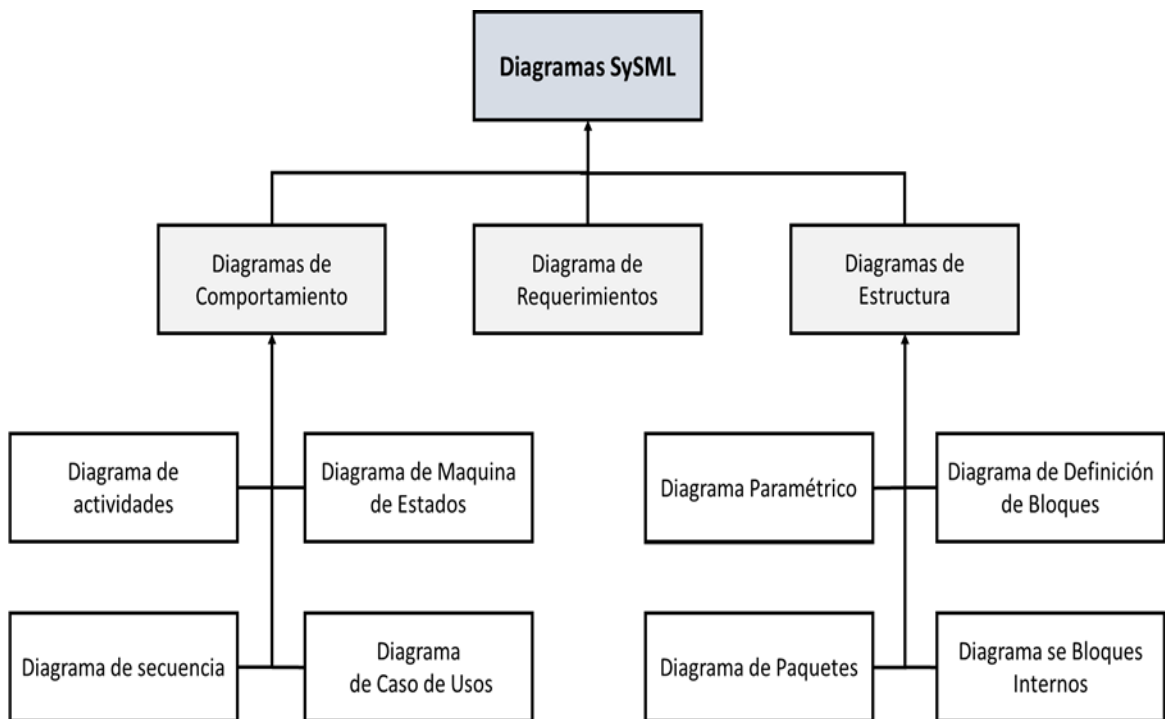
Diagramas SySML

Diagramas de Comportamiento

Diagrama de Requerimientos

Diagramas de Estructura

Diagrama de actividades

Diagrama de Maquina de Estados

Diagrama de secuencia

Diagrama de Caso de Usos

Diagrama Paramétrico

Diagrama de Definición de Bloques

Diagrama de Paquetes

Diagrama se Bloques Internos